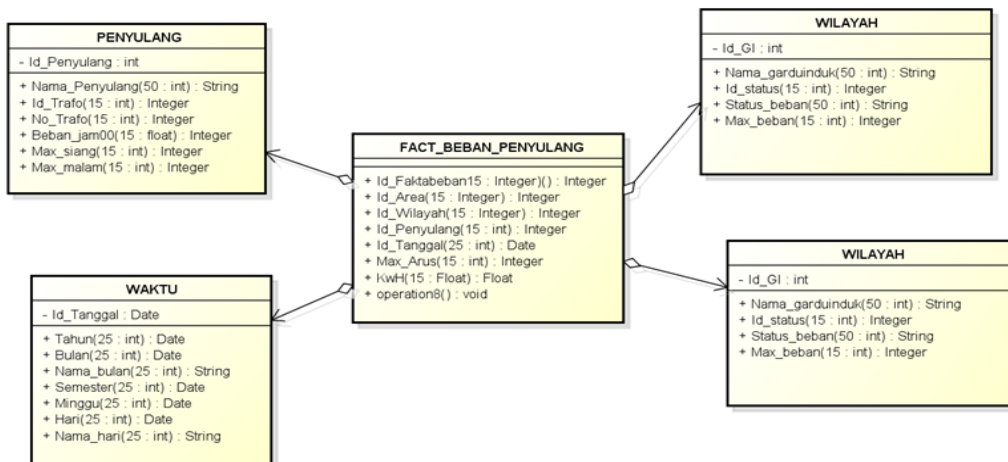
PENYULANG

- Id_Penyulang : int

+ Nama_Penyulang(50 : int) : String
+ Id_Trafo(15 : int) : Integer
+ No_Trafo(15 : int) : Integer
+ Beban_jam00(15 : float) : Integer
+ Max_siang(15 : int) : Integer
+ Max_malam(15 : int) : Integer

FACT_BEBAN_PENYULANG

+ Id_Faktabeban15 : Integer)() : Integer
+ Id_Area(15 : Integer) : Integer
+ Id_Wilayah(15 : Integer) : Integer
+ Id_Penyulang(15 : int) : Integer
+ Id_Tanggal(25 : int) : Date
+ Max_Arus(15 : int) : Integer
+ KwH(15 : Float) : Float
+ operation8() : void

WILAYAH

- Id_GI : int

+ Nama_garduinduk(50 : int) : String
+ Id_status(15 : int) : Integer
+ Status_beban(50 : int) : String
+ Max_beban(15 : int) : Integer

WAKTU

- Id_Tanggal : Date

+ Tahun(25 : int) : Date
+ Bulan(25 : int) : Date
+ Nama_bulan(25 : int) : String
+ Semester(25 : int) : Date
+ Minggu(25 : int) : Date
+ Hari(25 : int) : Date
+ Nama_hari(25 : int) : String

WILAYAH

- Id_GI : int

+ Nama_garduinduk(50 : int) : String
+ Id_status(15 : int) : Integer
+ Status_beban(50 : int) : String
+ Max_beban(15 : int) : Integer